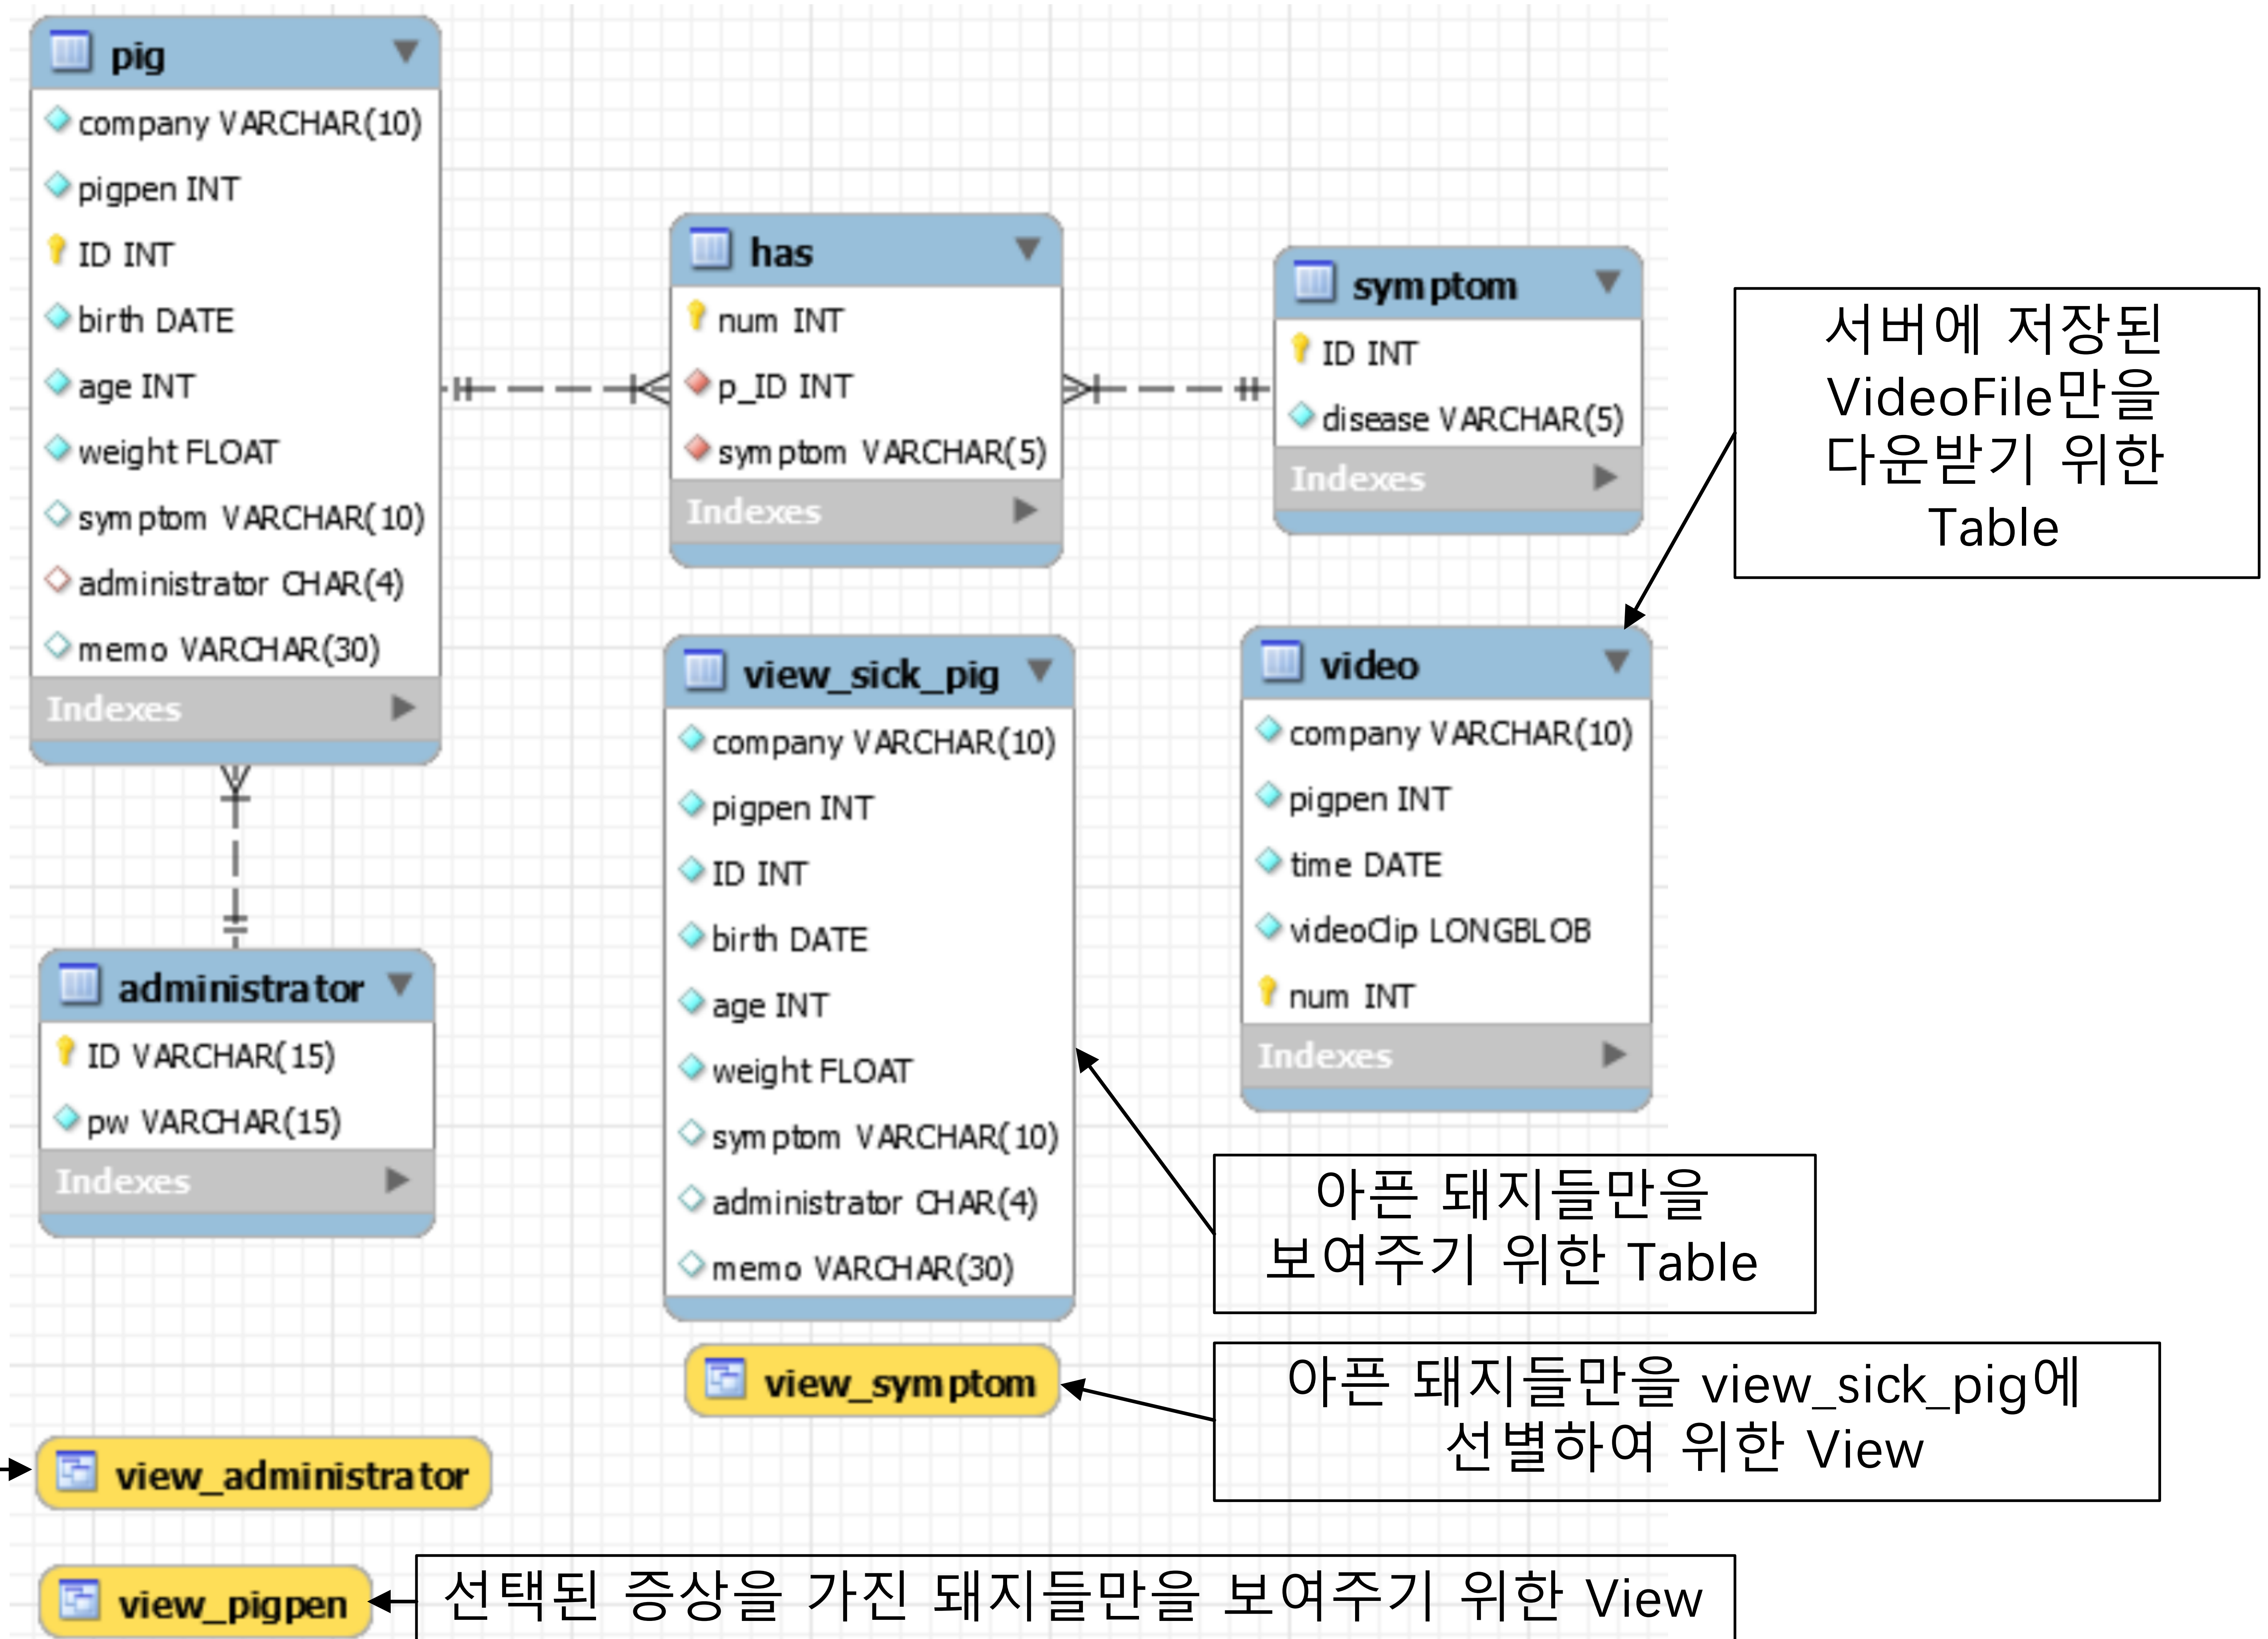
pig
company VARCHAR(10)
pigpen INT
ID INT
birth DATE
age INT
weight FLOAT
symptom VARCHAR(10)
administrator CHAR(4)
memo VARCHAR(30)
Indexes

has
num INT
p_ID INT
symptom VARCHAR(5)
Indexes

symptom
ID INT
disease VARCHAR(5)
Indexes

서버에 저장된 VideoFile만을 다운받기 위한 Table

view_sick_pig
company VARCHAR(10)
pigpen INT
ID INT
birth DATE
age INT
weight FLOAT
symptom VARCHAR(10)
administrator CHAR(4)
memo VARCHAR(30)

video
company VARCHAR(10)
pigpen INT
time DATE
videoClip LONGBLOB
num INT
Indexes

administrator
ID VARCHAR(15)
pw VARCHAR(15)
Indexes

아픈 돼지들만을 보여주기 위한 Table

view_symptom

아픈 돼지들만을 view_sick_pig에 선별하여 위한 View

view_administrator

view_pigpen

선택된 증상을 가진 돼지들만을 보여주기 위한 View